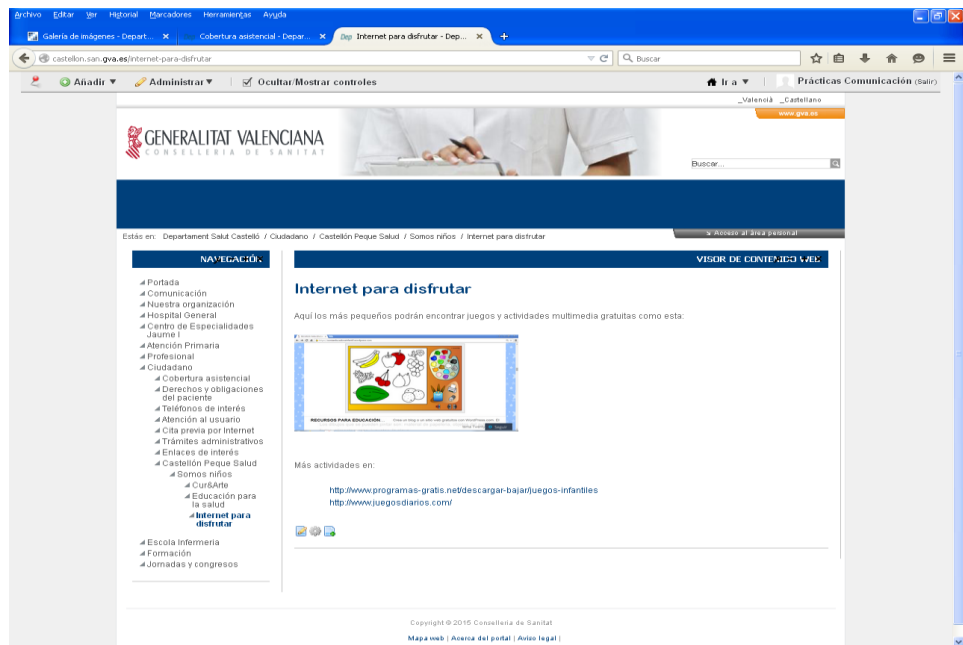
Archivo Editar Ver Historial Marcadores Herramientas Ayuda

Galería de imágenes - Depart... ×
Cobertura asistencial - Depar... ×
Internet para disfrutar - Dep... ×
+

castellon.san.gva.es/internet-para-disfrutar

Buscar

Añadir ▼ Administrar ▼ Ocultar/Mostrar controles

Ir a ▼ Prácticas Comunicación (Salir)

_Valencià _Castellano

www.gva.es

GENERALITAT VALENCIANA
CONSELLERIA DE SANITAT

Buscar...

» Acceso al área personal

Estás en: Departament Salut Castelló / Ciudadano / Castellón Peque Salud / Somos niños / Internet para disfrutar

NAVEGACIÓN

Portada
Comunicación
Nuestra organización
Hospital General
Centro de Especialidades Jaume I
Atención Primaria
Profesional
Ciudadano
Cobertura asistencial
Derechos y obligaciones del paciente
Teléfonos de interés
Atención al usuario
Cita previa por Internet
Trámites administrativos
Enlaces de interés
Castellón Peque Salud
Somos niños
Cur&Arte
Educación para la salud
Internet para disfrutar
Escola Infermeria
Formación
Jornadas y congresos

VISOR DE CONTENIDO WEB

Internet para disfrutar

Aquí los más pequeños podrán encontrar juegos y actividades multimedia gratuitas como esta:

RECURSOS PARA EDUCACIÓN

Más actividades en:

http://www.programas-gratis.net/descargar-bajar/juegos-infantiles
http://www.juegosdiarios.com/

Copyright © 2015 Conselleria de Sanitat

Mapa web | Acerca del portal | Aviso legal |